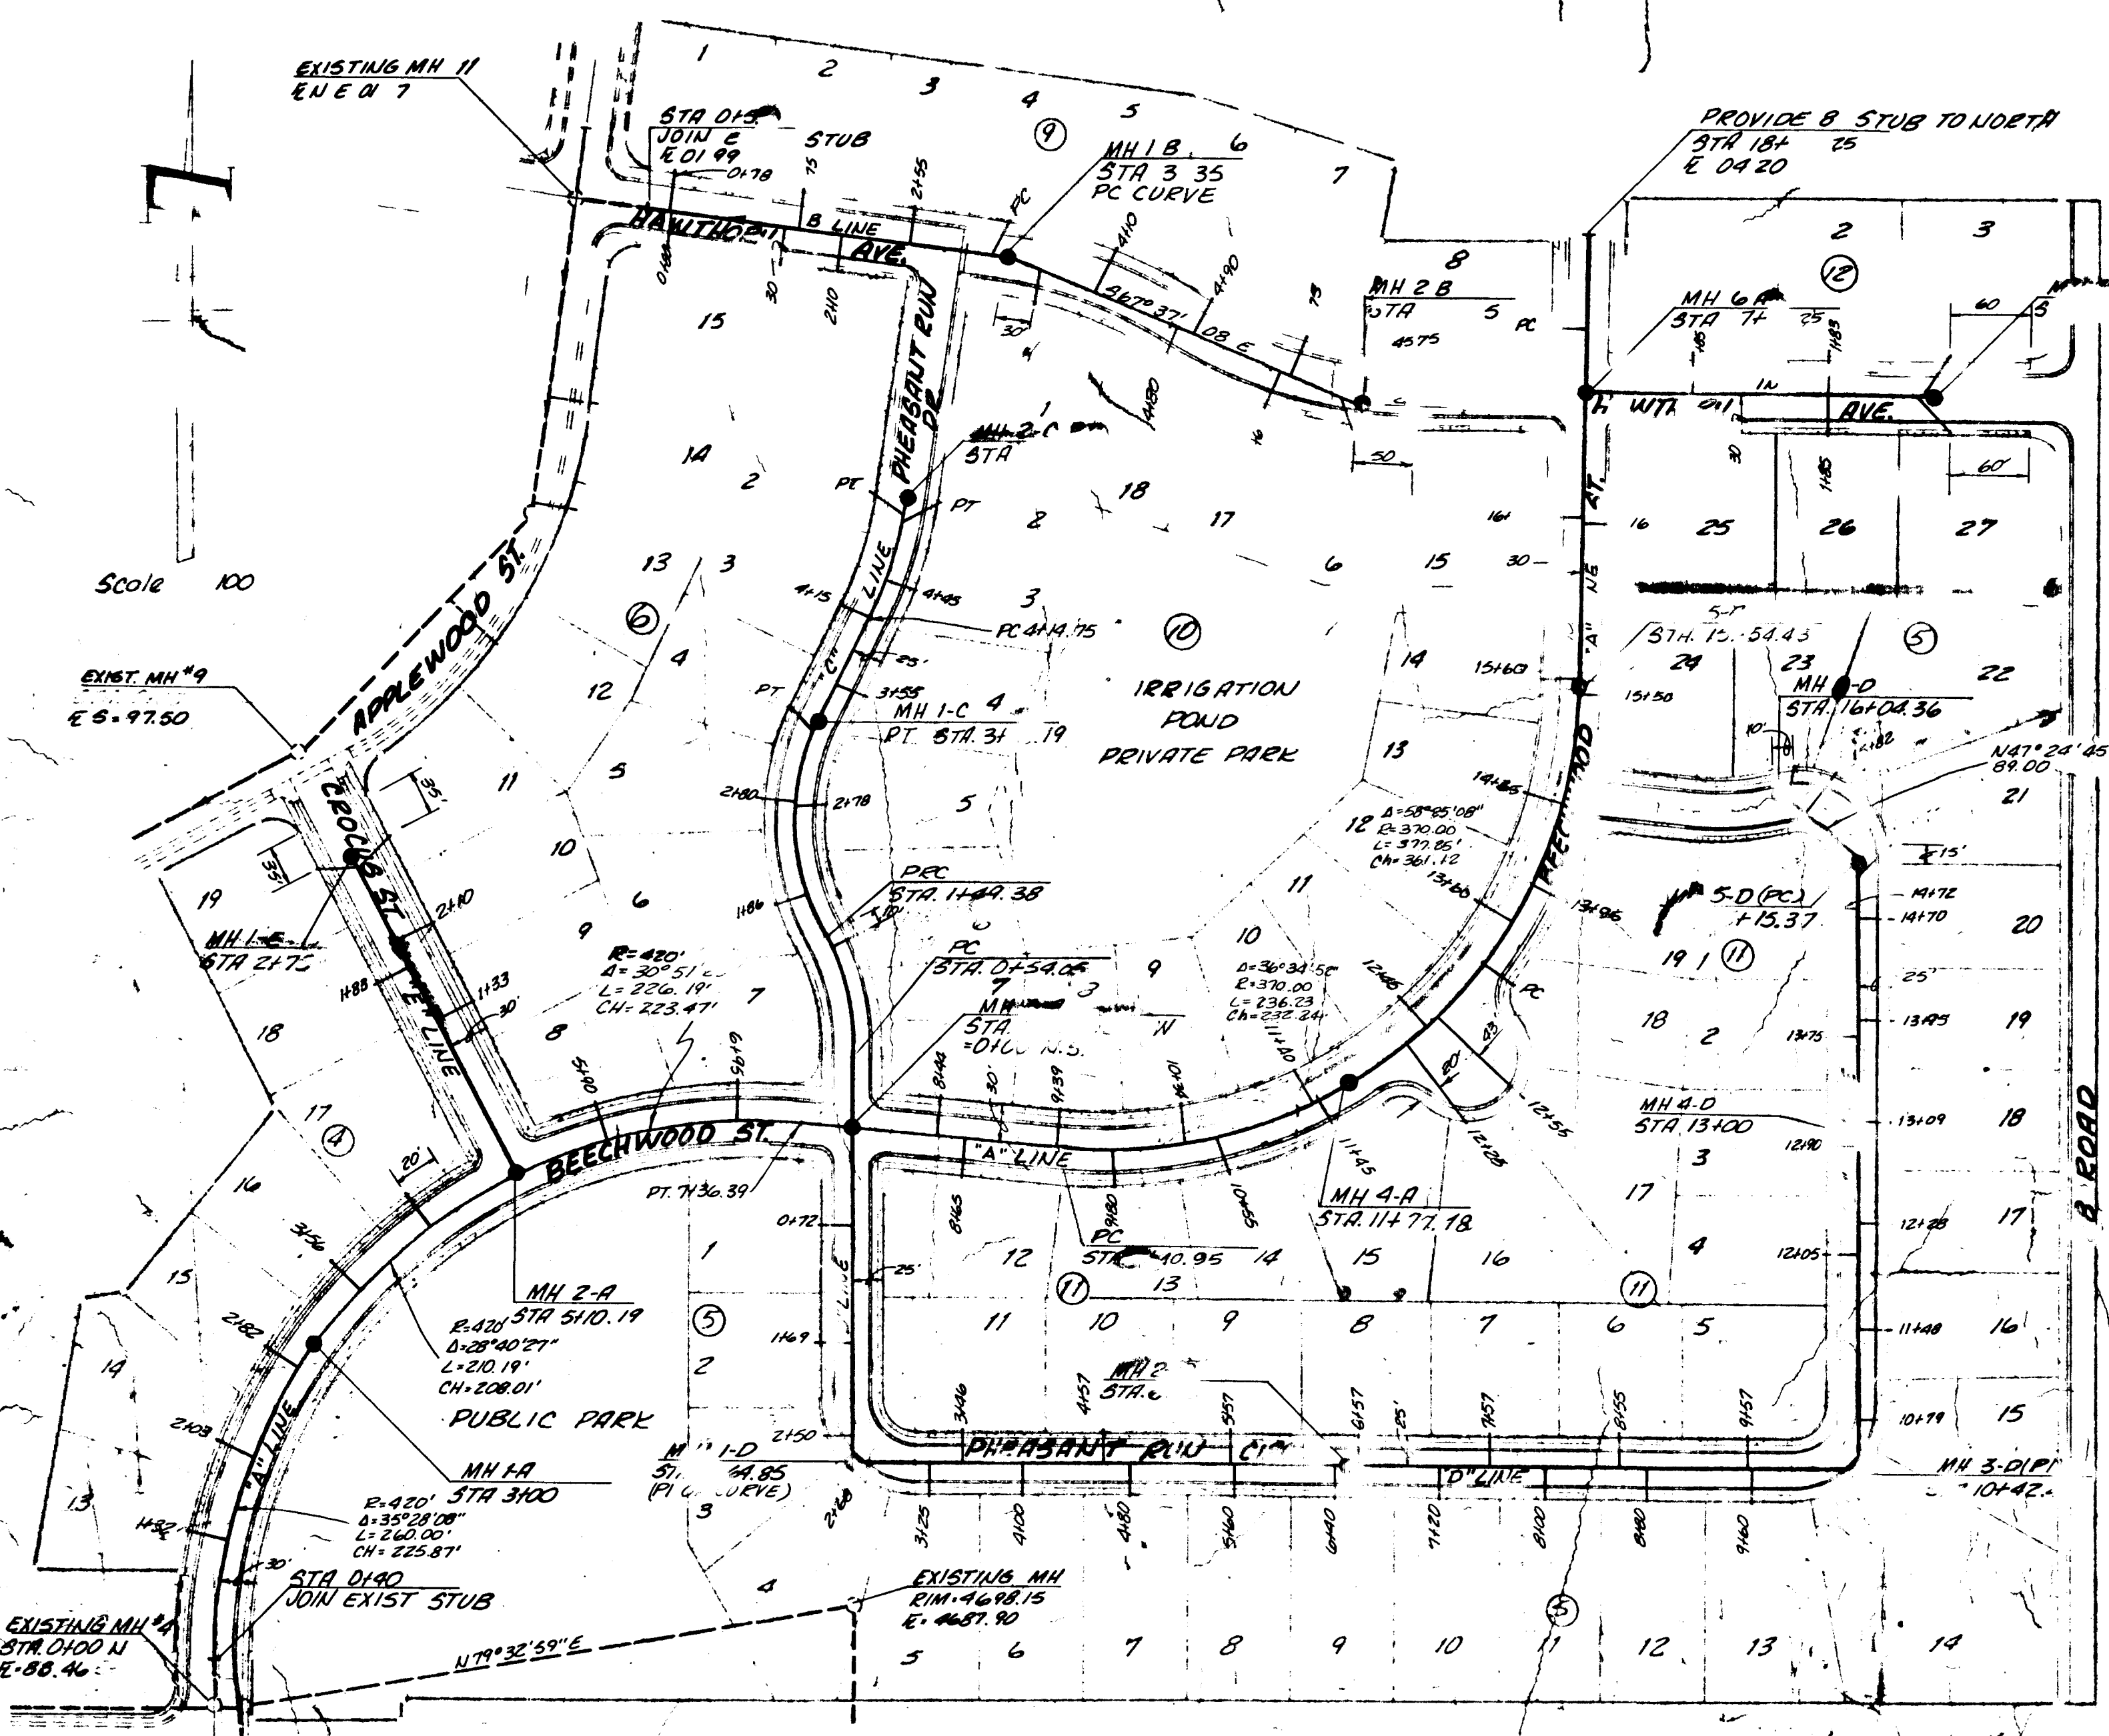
EXISTING MH 11
E N E Ø 7

1 2 3 4 5 6 7 8

STA 0+5
JOIN E
E 01 99
0+78
STUB
75
2+55

⑨

MH 1 B
STA 3 35
PC CURVE

PROVIDE 8 STUB TO NORTH
STA 18+ 25
E 04 20

HAWTHO
B LINE
AVE.
PC

15

30
2+10

PHEASANT RUN DR

S67°37' 08 E
4+10
4+90
75

MH 2 B
STA 5 PC
4575

2 3
⑫

MH 6 A
STA 7+ 25
1+85

60
5

30'
50

14
2
MH 2 C
STA
PT
PT

1
4+80

18
17
2

W
AVE.

30
1+85

60'

16 25 26 27

13 3
⑥
4
12
5
11
10
6
9

Scole 100

APPLEWOOD ST.

4+15
LINE
4+85
3
PC 4+14.75
⑩
6
15
30
16+
"A" LINE

14
15+60

5-P
STA. 15 54.43
⑤
24
23
22
MH 5-D
STA. 16+04.36
15+50

EXIST. MH #9
E S = 97.50

PT
3+55
MH 1-C
PT STA 3+ 19
4

IRRIGATION POND PRIVATE PARK

13

N47° 24' 45
89.00

21

10'
182

2+80
2+78
5

12
Δ=58°25'08"
R=370.00
L=377.85'
Ch=361.12
14+25

CROCUS ST.
35
35

19

MH 1-E
STA 2+7

2+10
1+88
1+33
30'
E LINE

18

R=420'
Δ=30°51'
L=226.19'
CH=223.47'
7
8

1+86
PEC
STA 1+49.38
PC
STA 0+54.05
MH
STA
=0+0

9
3
7

11
10
Δ=36°34'50"
R=370.00
L=236.23
Ch=232.24
13+60
13+96
5-D(PC)
+15.37
19 1 ⑪
-15'
14+72
14+70
20

25'
18 2
13+75
19
13+95

MH 4-D
STA 13+00
12+90
3
18
13+09

17
④
16
20'

0+45
6+95
8+44
30
9+39
10+01
11+01
12+45
PC
80
12+55
12+25

BEECHWOOD ST.

PT. 7+36.39

"A" LINE
8+65
9+80
10+55

11+45
MH 4-A
STA 11+77.18

17
4
12+25
17

12+05

3+56
MH 2-A
STA 5+10.19
0+72
1
12
PC
STA 10.95
14
13
15
16
⑪
⑪

15

2+82
R=420
Δ=28°40'27"
L=210.19'
CH=208.01'
⑤
2
1+69
25'
LINE
11
10
9
8
7
6
5
11+48
16

14
PUBLIC PARK
2+03
MH 2
STA.
3+46
4+57
5+57
6+57
25'
7+57
8+55
9+57
10+79
15

13
"A" LINE
MH 1-A
STA 3+00
MH 1-D
STA 4.85
(PI CURVE)
2+50
2+60
3
PHEASANT RUN CI
"D" LINE
MH 3-D(PI
10+42.

R=420'
Δ=35°28'08"
L=260.00'
CH=225.87'
1+32
30'
3+25
4+00
4+80
5+60
6+40
7+20
8+00
8+80
9+60

B ROAD

STA 0+90
JOIN EXIST STUB
4
EXISTING MH
RIM = 4698.15
E = 4687.90
⑤

EXISTING MH
STA 0+00 N
E 88.46

N79°32'59"E
5 6 7 8 9 10 11 12 13 14